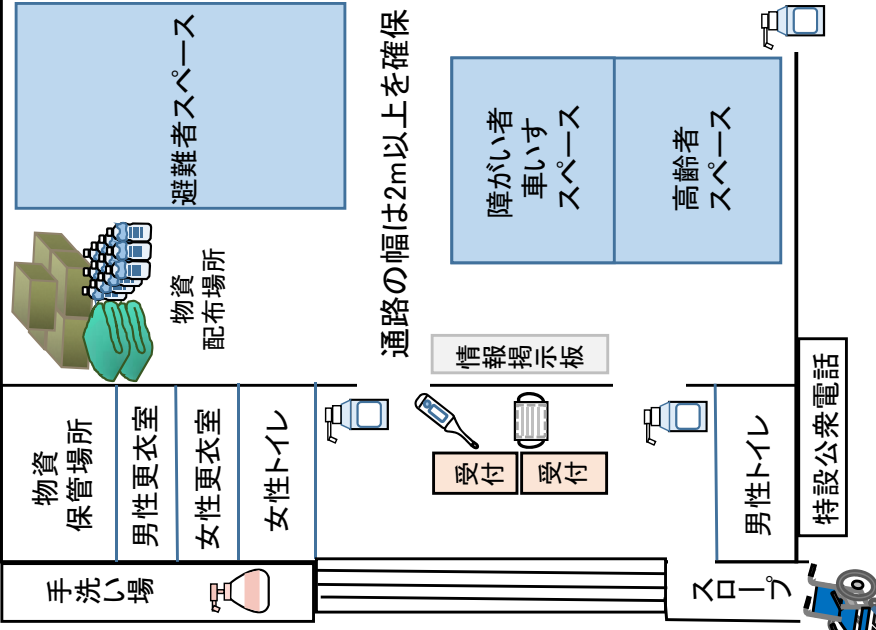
避難者スペース

通路の幅は2m以上を確保

障がい者
車いす
スペース

高齢者
スペース

物資
配布場所

情報掲示板

特設公衆電話

物資
保管場所

男性更衣室

女性更衣室

女性トイレ

受付

受付

男性トイレ

手洗い場

スロープ